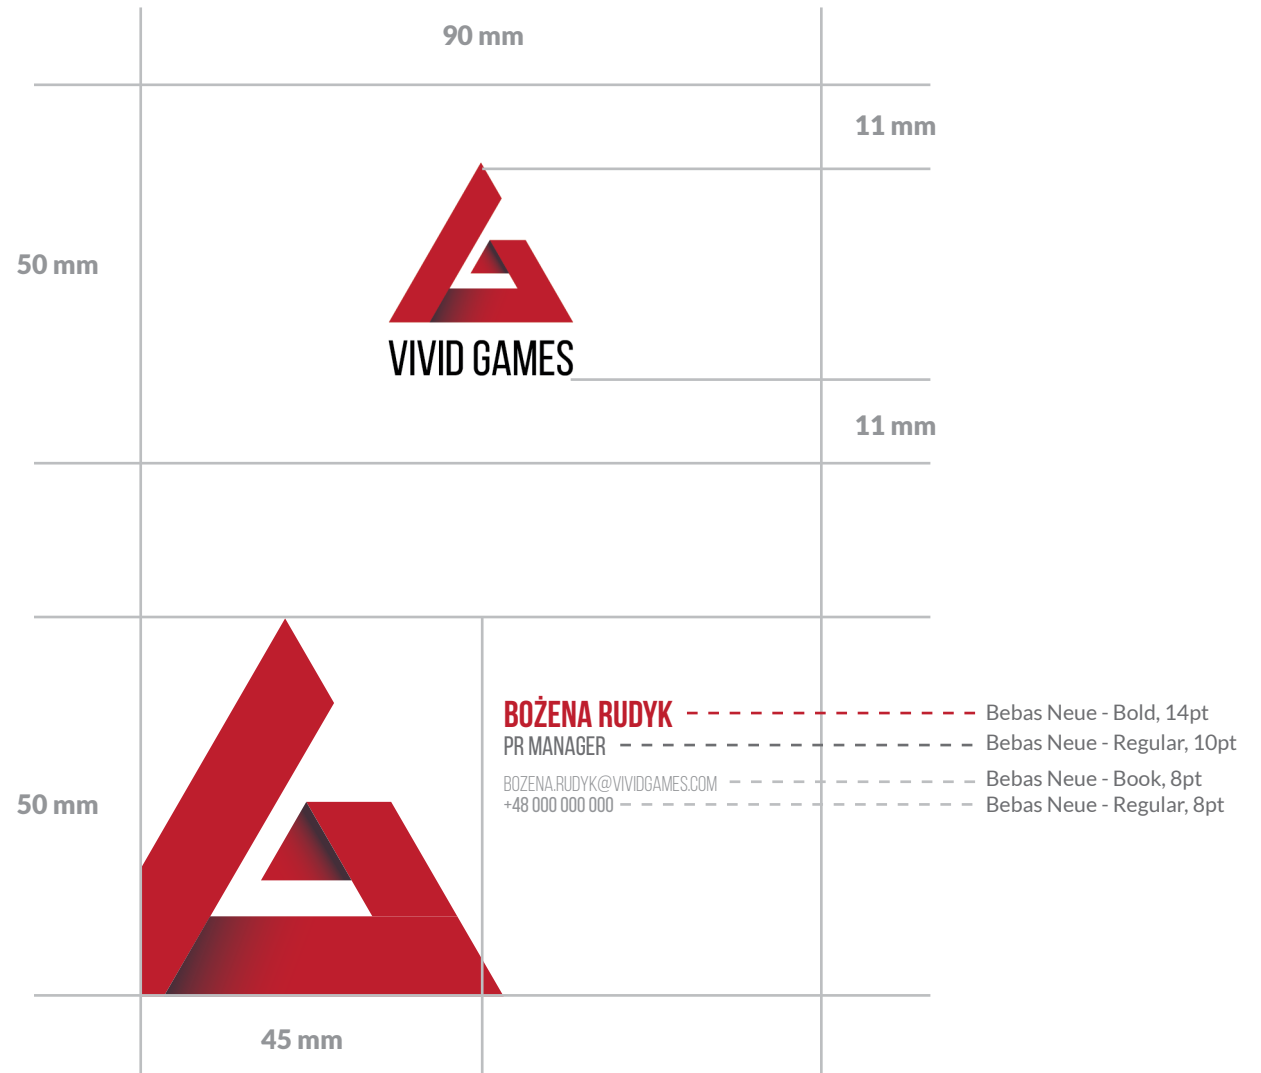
90 mm

11 mm

50 mm

VIVID GAMES

11 mm

BOŻENA RUDYK
PR MANAGER

BOZENA.RUDYK@VIVIDGAMES.COM
+48 000 000 000

Bebas Neue - Bold, 14pt
Bebas Neue - Regular, 10pt
Bebas Neue - Book, 8pt
Bebas Neue - Regular, 8pt

50 mm

45 mm